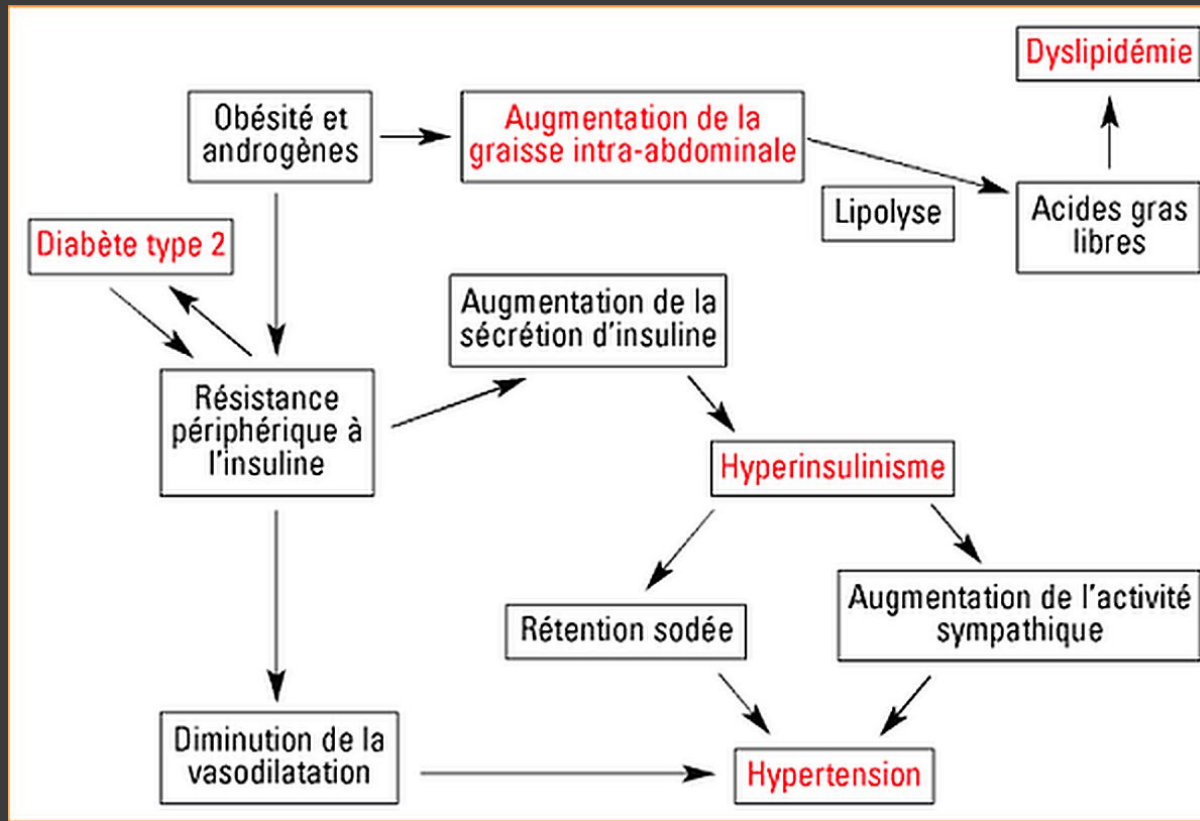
Dyslipidémie

Obésité et androgènes

Augmentation de la graisse intra-abdominale

Lipolyse

Acides gras libres

Diabète type 2

Augmentation de la sécrétion d'insuline

Résistance périphérique à l'insuline

Hyperinsulinisme

Rétention sodée

Augmentation de l'activité sympathique

Diminution de la vasodilatation

Hypertension